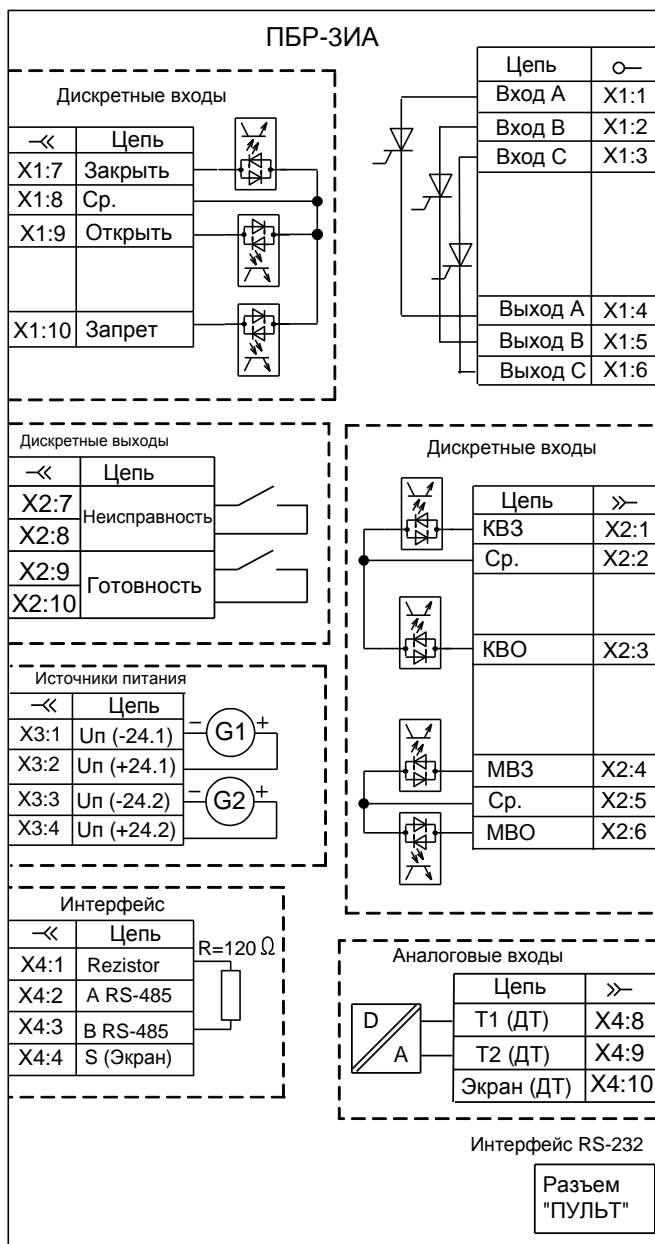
ПБР-3ИА

Дискретные входы

| $\prec\!\!\!\prec$ | Цепь |
|---|---|
| X1:7 | Закрыть |
| X1:8 | Ср. |
| X1:9 | Открыть |
| | |
| X1:10 | Запрет |

| Цепь | $\circ\!\!-$ |
|---|---|
| Вход А | X1:1 |
| Вход В | X1:2 |
| Вход С | X1:3 |
| | |
| Выход А | X1:4 |
| Выход В | X1:5 |
| Выход С | X1:6 |

Дискретные выходы

| $\prec\!\!\!\prec$ | Цепь |
|---|---|
| X2:7 | Неисправность |
| X2:8 | |
| X2:9 | Готовность |
| X2:10 | |

Дискретные входы

| Цепь | $\gg$ |
|---|---|
| КВЗ | X2:1 |
| Ср. | X2:2 |
| | |
| КВО | X2:3 |
| | |
| МВЗ | X2:4 |
| Ср. | X2:5 |
| МВО | X2:6 |

Источники питания

| $\prec\!\!\!\prec$ | Цепь |
|---|---|
| X3:1 | Uп (-24.1) |
| X3:2 | Uп (+24.1) |
| X3:3 | Uп (-24.2) |
| X3:4 | Uп (+24.2) |

− G1 +
− G2 +

Интерфейс

| $\prec\!\!\!\prec$ | Цепь |
|---|---|
| X4:1 | Rezistor |
| X4:2 | A RS-485 |
| X4:3 | B RS-485 |
| X4:4 | S (Экран) |

R=120 Ω

Аналоговые входы

D
A

| Цепь | $\gg$ |
|---|---|
| T1 (ДТ) | X4:8 |
| T2 (ДТ) | X4:9 |
| Экран (ДТ) | X4:10 |

Интерфейс RS-232

Разъем "ПУЛЬТ"